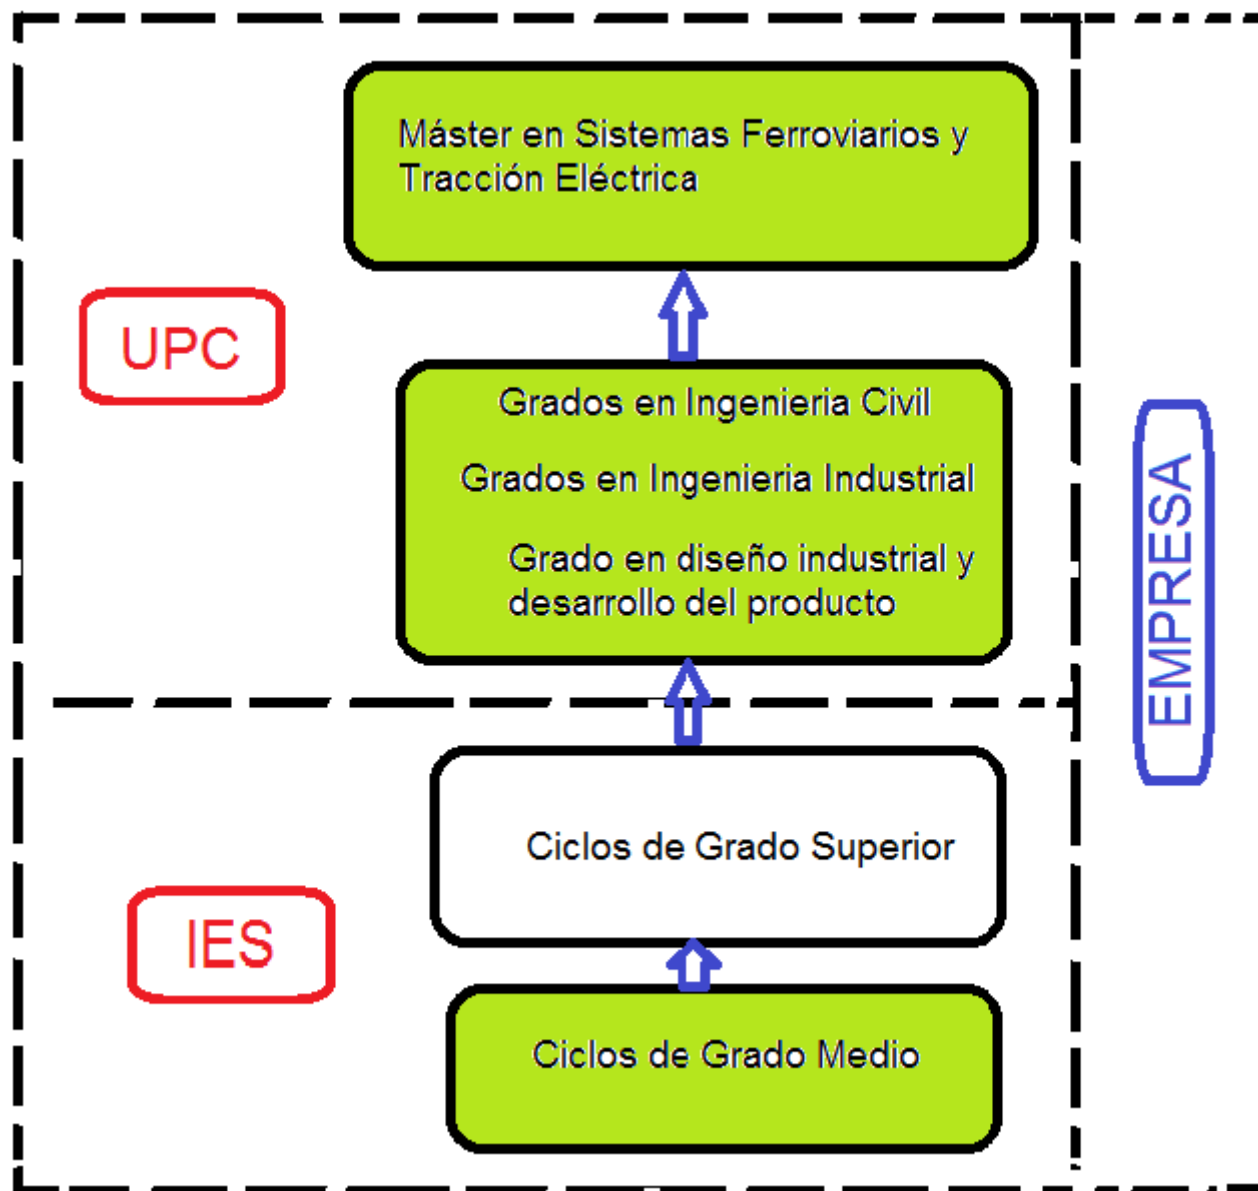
Máster en Sistemas Ferroviarios y Tracción Eléctrica

UPC

Grados en Ingenieria Civil

Grados en Ingenieria Industrial

Grado en diseño industrial y desarrollo del producto

EMPRESA

Ciclos de Grado Superior

IES

Ciclos de Grado Medio